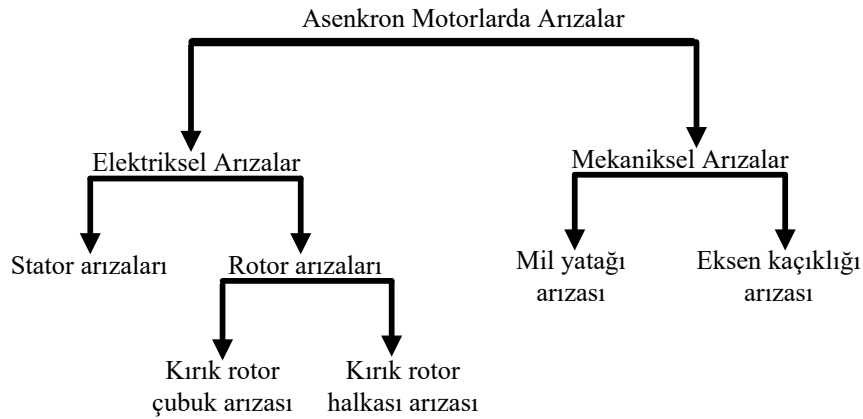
Asenkron Motorlarda Arızalar

Elektriksel Arızalar

Mekaniksel Arızalar

Stator arızaları

Rotor arızaları

Mil yatağı arızası

Eksen kaçıklığı arızası

Kırık rotor çubuk arızası

Kırık rotor halkası arızası